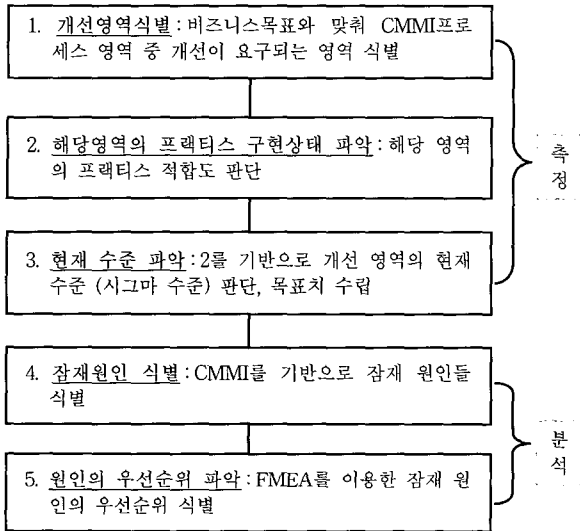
1. 개선영역식별: 비즈니스목표와 맞춰 CMMI프로세스 영역 중 개선이 요구되는 영역 식별

2. 해당영역의 프랙티스 구현상태 파악: 해당 영역의 프랙티스 적합도 판단

3. 현재 수준 파악: 2를 기반으로 개선 영역의 현재 수준 (시그마 수준) 판단, 목표치 수립

측정

4. 잠재원인 식별: CMMI를 기반으로 잠재 원인들 식별

5. 원인의 우선순위 파악: FMEA를 이용한 잠재 원인의 우선순위 식별

분석